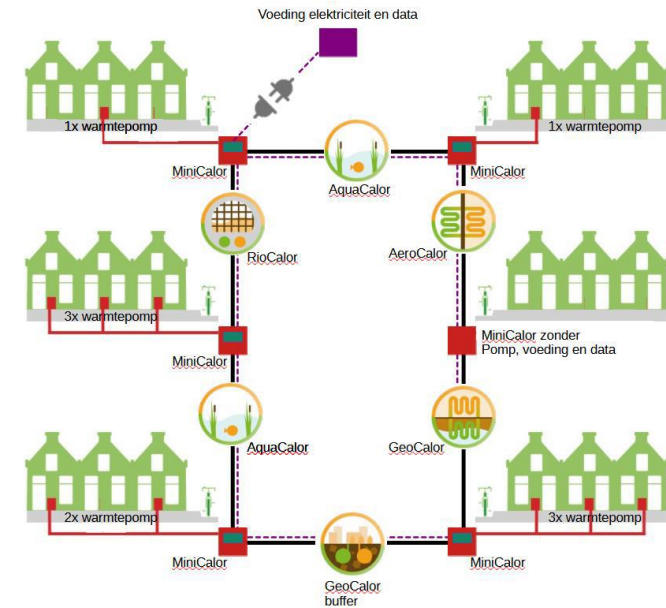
Voeding elektriciteit en data

1x warmtepomp

1x warmtepomp

MiniCalor

AquaCalor

MiniCalor

RioCalor

AeroCalor

3x warmtepomp

MiniCalor

MiniCalor zonder Pomp, voeding en data

AquaCalor

GeoCalor

2x warmtepomp

3x warmtepomp

MiniCalor

GeoCalor buffer

MiniCalor